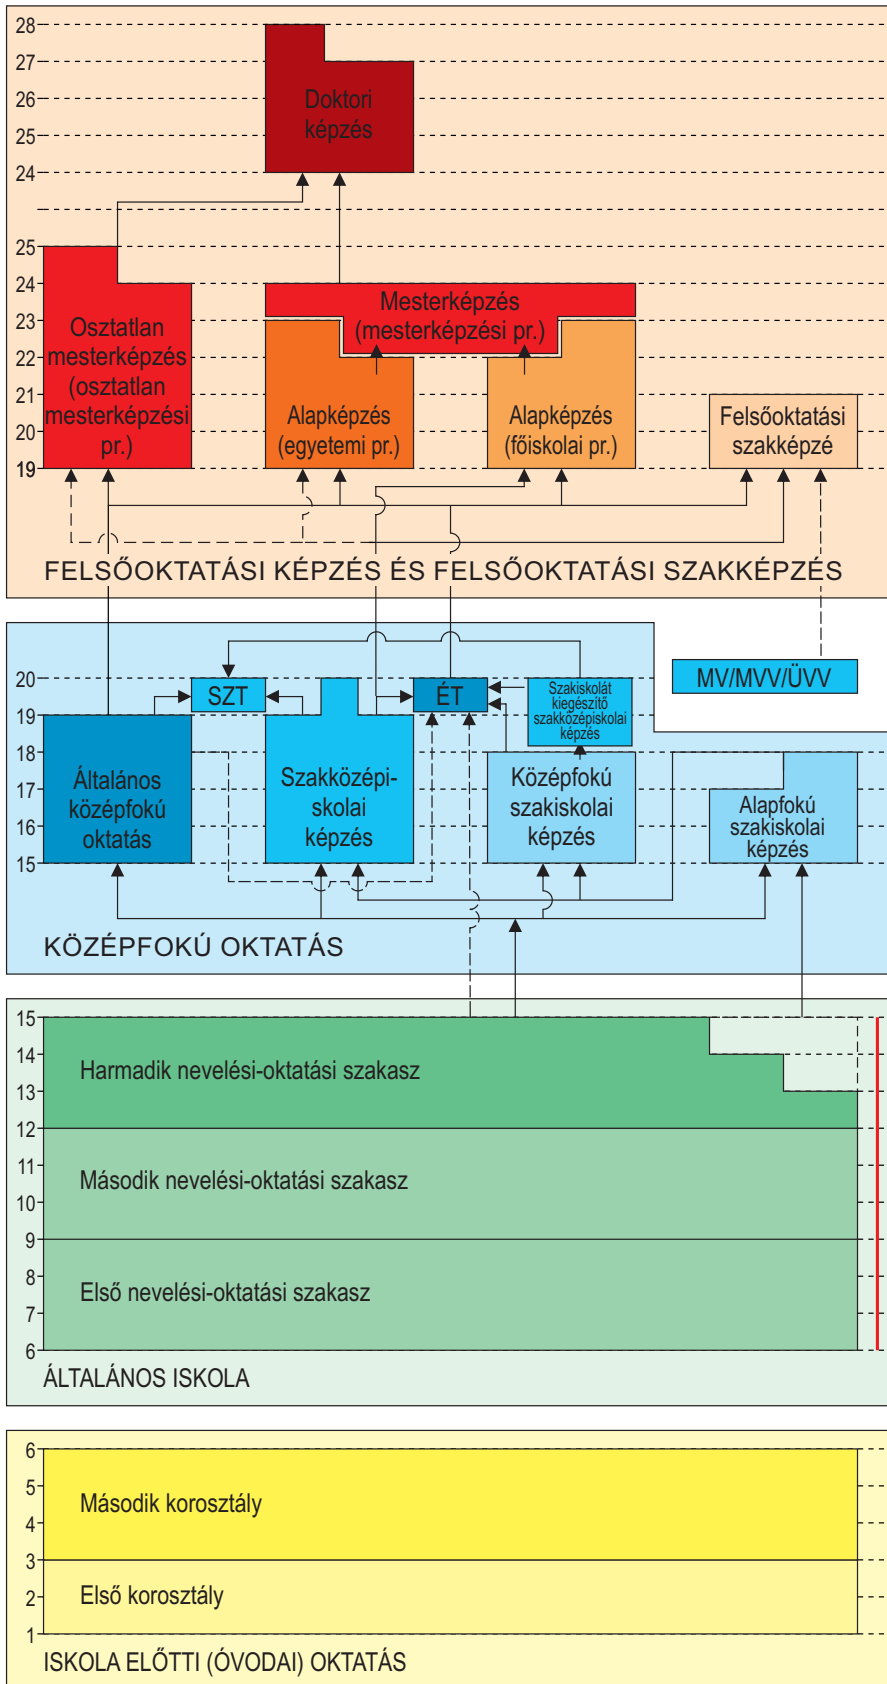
28
27
26
25
24
Doktori képzés

25
24
23
22
21
20
19
Osztatlan mesterképzés (osztatlan mesterképzési pr.)
Mesterképzés (mesterképzési pr.)
Alapképzés (egyetemi pr.)
Alapképzés (főiskolai pr.)
Felsőoktatási szakképzé

FELSŐOKTATÁSI KÉPZÉS ÉS FELSŐOKTATÁSI SZAKKÉPZÉS

MV/MVV/ÜVV
20
19
18
17
16
15
SZT
ÉT
Szakiskolát kiegészítő szakközépiskolai képzés
Általános középfokú oktatás
Szakközépiskolai képzés
Középfokú szakiskolai képzés
Alapfokú szakiskolai képzés

KÖZÉPFOKÚ OKTATÁS

15
14
13
12
11
10
9
8
7
6
Harmadik nevelési-oktatási szakasz
Második nevelési-oktatási szakasz
Első nevelési-oktatási szakasz

ÁLTALÁNOS ISKOLA

6
5
4
3
2
1
Második korosztály
Első korosztály

ISKOLA ELŐTTI (ÓVODAI) OKTATÁS